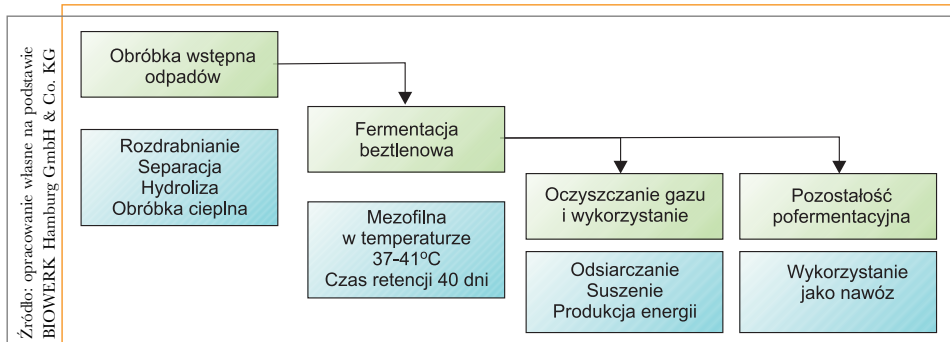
Źródło: opracowanie własne na podstawie BIOWERK Hamburg GmbH & Co. KG

Obróbka wstępna odpadów

Rozdrabnianie
Separacja
Hydroliza
Obróbka cieplna

Fermentacja beztlenowa

Mezofilna w temperaturze 37-41$^{o}$C
Czas retencji 40 dni

Oczyszczanie gazu i wykorzystanie

Odsiarczanie
Suszenie
Produkcja energii

Pozostałość pofermentacyjna

Wykorzystanie jako nawóz